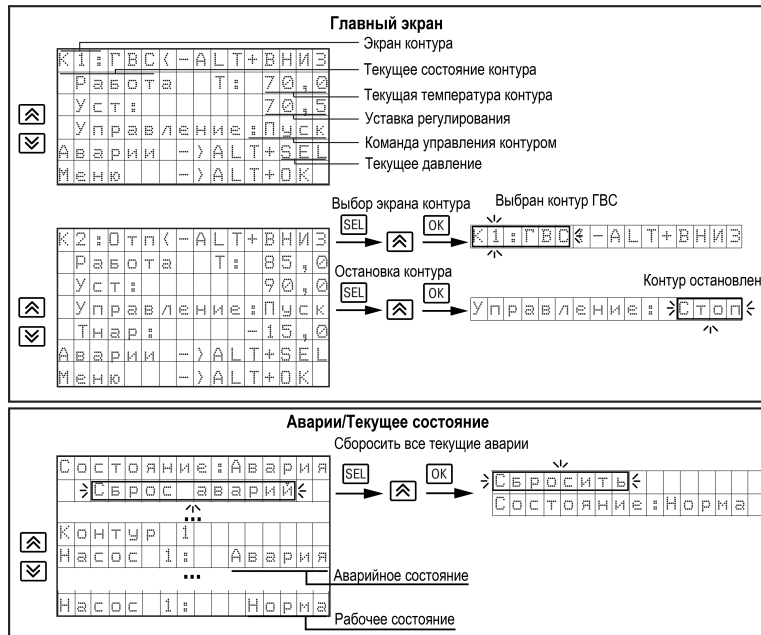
Главный экран

K1:ГВС(-ALT+ВНИЗ
Работа T: 70,0
Уст: 70,5
Управление:Пуск
Аварии ->ALT+SEL
Меню ->ALT+OK

Экран контура
Текущее состояние контура
Текущая температура контура
Уставка регулирования
Команда управления контуром
Текущее давление

K2:Отп(-ALT+ВНИЗ
Работа T: 85,0
Уст: 90,0
Управление:Пуск
Тнар: -15,0
Аварии ->ALT+SEL
Меню ->ALT+OK

Выбор экрана контура
SEL
OK
Выбран контур ГВС
K1:ГВС-ALT+ВНИЗ

Остановка контура
SEL
OK
Контур остановлен
Управление:Стоп

Аварии/Текущее состояние

Сбросить все текущие аварии

Состояние:Авария
Сброс аварий
...
Контур 1
Насос 1: Авария
...
Насос 1: Норма

SEL
OK
Сбросить
Состояние:Норма

Аварийное состояние
Рабочее состояние